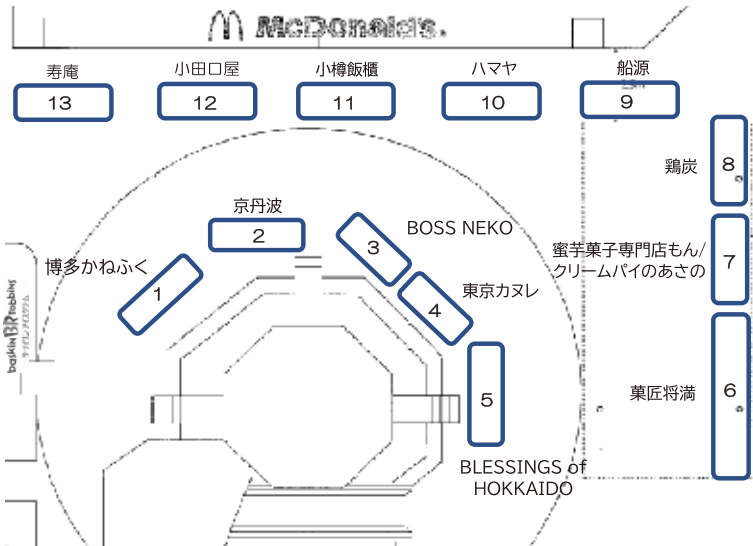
McDonald's

寿庵
13

小田口屋
12

小樽飯櫃
11

ハマヤ
10

船源
9

鶏炭
8

蜜芋菓子専門店もん/クリームパイのあさの
7

菓匠将満
6

京丹波
2

博多かねふく
1

BOSS NEKO
3

東京カヌレ
4

5
BLESSINGS of HOKKAIDO

baskin robbins サーティワン アイスクリーム